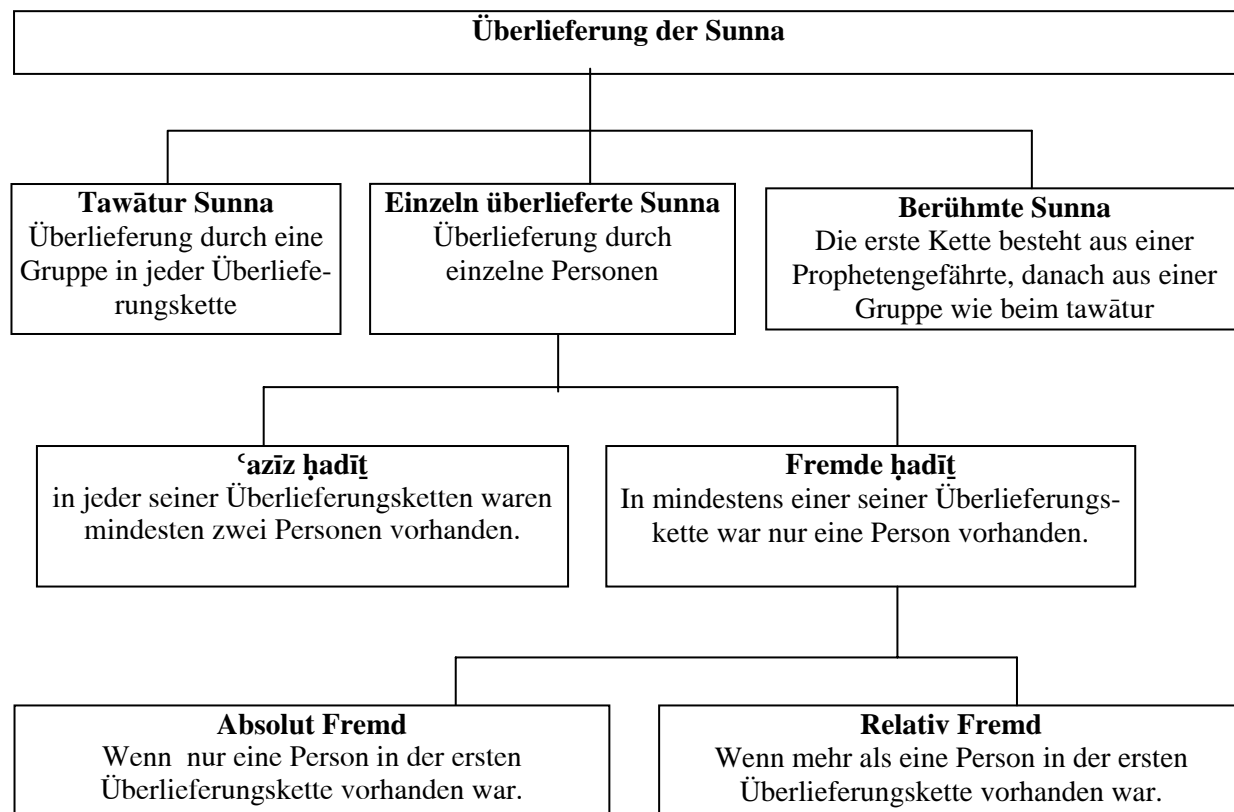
**Überlieferung der Sunna**

**Tawātur Sunna**
Überlieferung durch eine Gruppe in jeder Überlieferungskette

**Einzeln überlieferte Sunna**
Überlieferung durch einzelne Personen

**Berühmte Sunna**
Die erste Kette besteht aus einer Prophetengefährte, danach aus einer Gruppe wie beim tawātur

**ʿazīz ḥadīṯ**
in jeder seiner Überlieferungsketten waren mindesten zwei Personen vorhanden.

**Fremde ḥadīṯ**
In mindestens einer seiner Überlieferungskette war nur eine Person vorhanden.

**Absolut Fremd**
Wenn nur eine Person in der ersten Überlieferungskette vorhanden war.

**Relativ Fremd**
Wenn mehr als eine Person in der ersten Überlieferungskette vorhanden war.